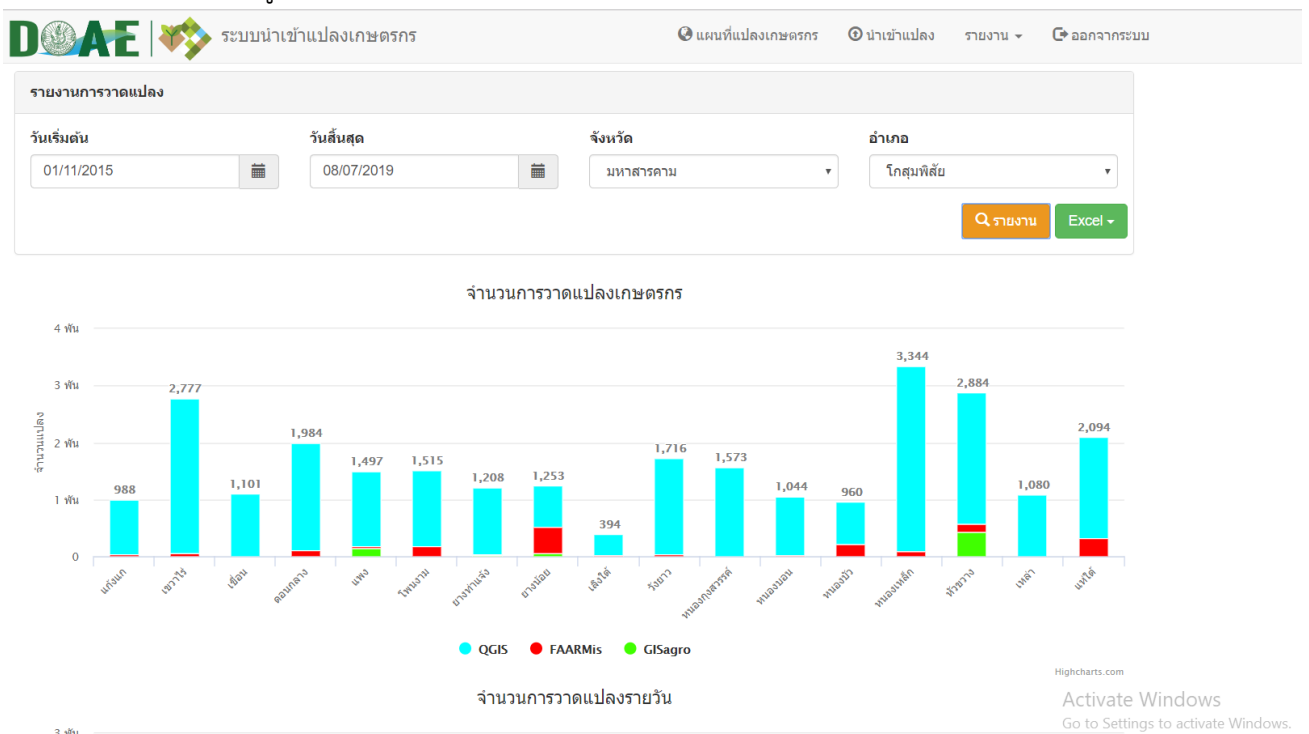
DOAE ระบบนำเข้าแปลงเกษตรกร

แผนที่แปลงเกษตรกร นำเข้าแปลง รายงาน ออกจากระบบ

รายงานการวาดแปลง

วันเริ่มต้น
01/11/2015

วันสิ้นสุด
08/07/2019

จังหวัด
มหาสารคาม

อำเภอ
โกสุมพิสัย

รายงาน Excel

จำนวนการวาดแปลงเกษตรกร

4 พัน
3 พัน
2 พัน
1 พัน
0

จำนวนแปลง

988, 2,777, 1,101, 1,984, 1,497, 1,515, 1,208, 1,253, 394, 1,716, 1,573, 1,044, 960, 3,344, 2,884, 1,080, 2,094

แก้งแก, เขวาไร่, เขื่อน, ดอนกลาง, แพง, โพนงาม, ยางท่าแจ้ง, ยางน้อย, เลิงใต้, วังยาว, หนองกุงสวรรค์, หนองบอน, หนองบัว, หนองเหล็ก, หัวขวาง, เหล่า, แห่ใต้

QGIS FAARMis GISagro

Highcharts.com

จำนวนการวาดแปลงรายวัน

3 พัน

Activate Windows
Go to Settings to activate Windows.